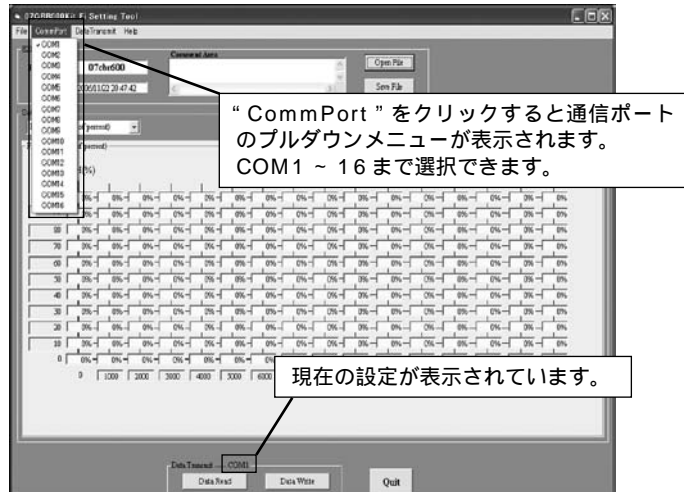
07CBR600 Fi Setting Tool

File CommPort DataTransmit Help

✓COM1
COM2
COM3
COM4
COM5
COM6
COM7
COM8
COM9
COM10
COM11
COM12
COM13
COM14
COM15
COM16

07cbr600
2006/11/23 20:47:42

Comment Area

Open File
Save File

" CommPort " をクリックすると通信ポートのプルダウンメニューが表示されます。
COM1 ~ 16 まで選択できます。

(percent)

90 80 70 60 50 40 30 20 10 0

0%

0 1000 2000 3000 4000 5000 6000

現在の設定が表示されています。

Data Transmit — COM1

Data Read
Data Write

Quit